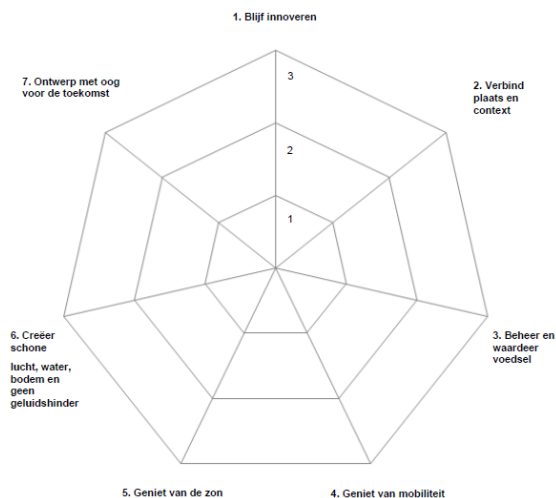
1. Blijf innoveren

3

2

1

2. Verbind plaats en context

3. Beheer en waardeer voedsel

4. Geniet van mobiliteit

5. Geniet van de zon

6. Creëer schone

lucht, water, bodem en geen geluidshinder

7. Ontwerp met oog voor de toekomst